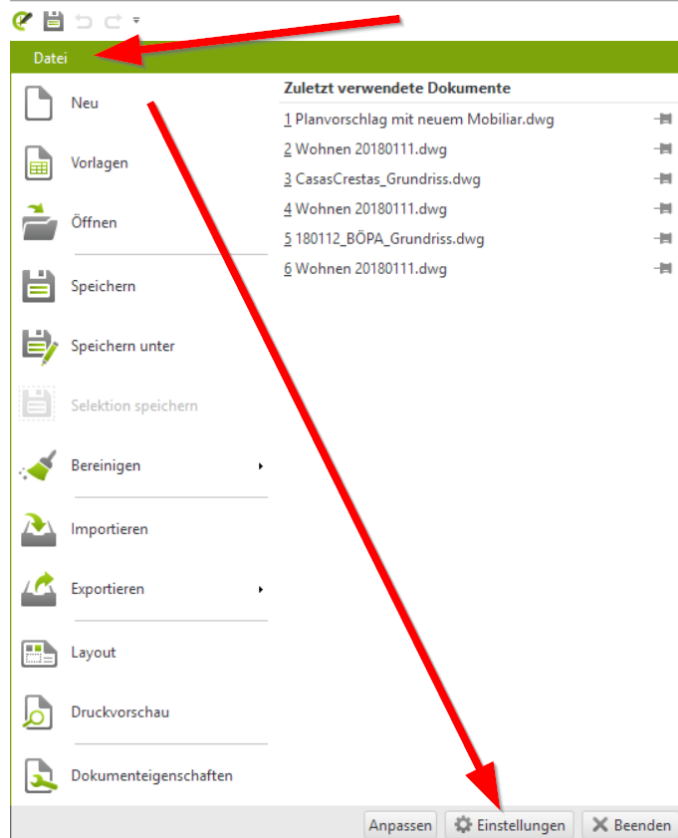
Datei

Neu

Vorlagen

Öffnen

Speichern

Speichern unter

Selektion speichern

Bereinigen

Importieren

Exportieren

Layout

Druckvorschau

Dokumenteigenschaften

Zuletzt verwendete Dokumente

1 Planvorschlag mit neuem Mobiliar.dwg
2 Wohnen 20180111.dwg
3 CasasCrestas_Grundriss.dwg
4 Wohnen 20180111.dwg
5 180112_BÖPA_Grundriss.dwg
6 Wohnen 20180111.dwg

Anpassen Einstellungen Beenden